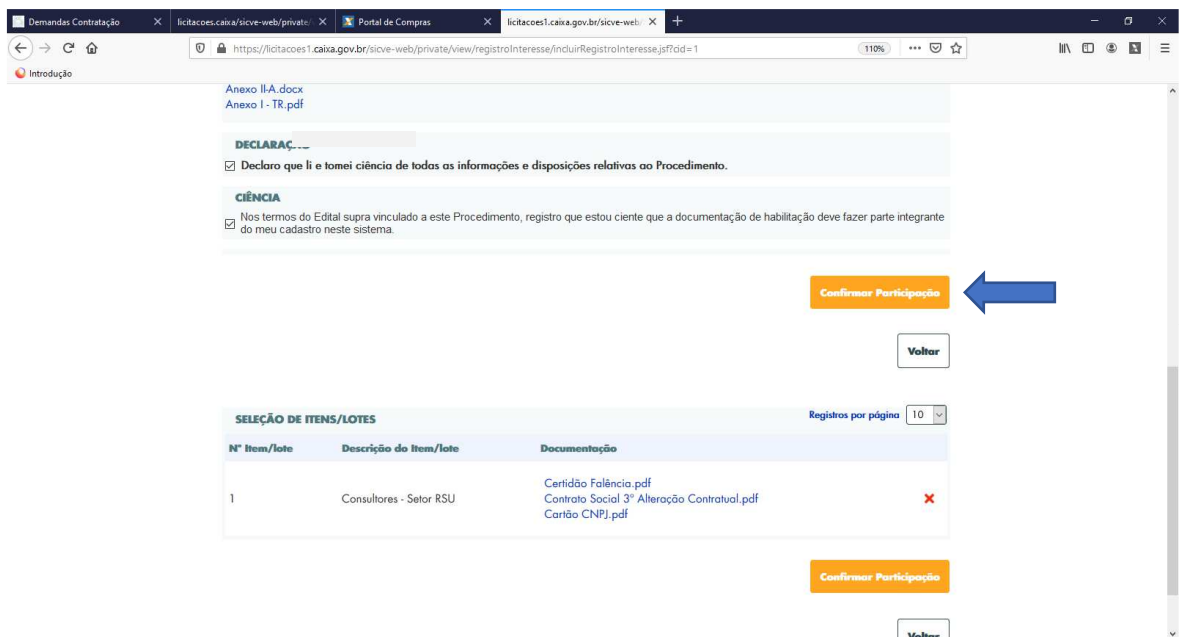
Demandas Contratação
licitacoes.caixa.gov.br/sicve-web/private/
Portal de Compras
licitacoes1.caixa.gov.br/sicve-web/

https://licitacoes1.caixa.gov.br/sicve-web/private/view/registroInteresse/incluirRegistroInteresse.jsf?cid=1
110%

Introdução

Anexo II-A.docx
Anexo I - TR.pdf

DECLARAÇ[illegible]
☑ Declaro que li e tomei ciência de todas as informações e disposições relativas ao Procedimento.

CIÊNCIA
☑ Nos termos do Edital supra vinculado a este Procedimento, registro que estou ciente que a documentação de habilitação deve fazer parte integrante do meu cadastro neste sistema.

Confirmar Participação

Voltar

SELEÇÃO DE ITENS/LOTES
Registros por página 10

| Nº Item/lote | Descrição do Item/lote | Documentação | |
|---|---|---|---|
| 1 | Consultores - Setor RSU | Certidão Falência.pdf<br>Contrato Social 3° Alteração Contratual.pdf<br>Cartão CNPJ.pdf | ✕ |

Confirmar Participação

Voltar